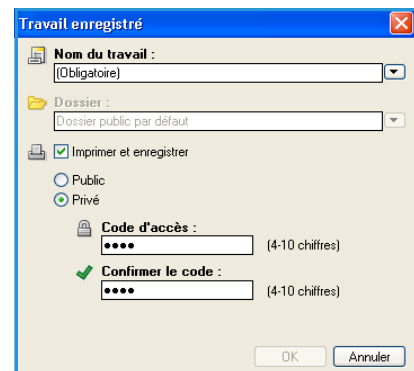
Travail enregistré

Nom du travail :

(Obligatoire)

Dossier :

Dossier public par défaut

Imprimer et enregistrer

Public

Privé

Code d'accès :

•••• (4-10 chiffres)

Confirmer le code :

•••• (4-10 chiffres)

OK Annuler